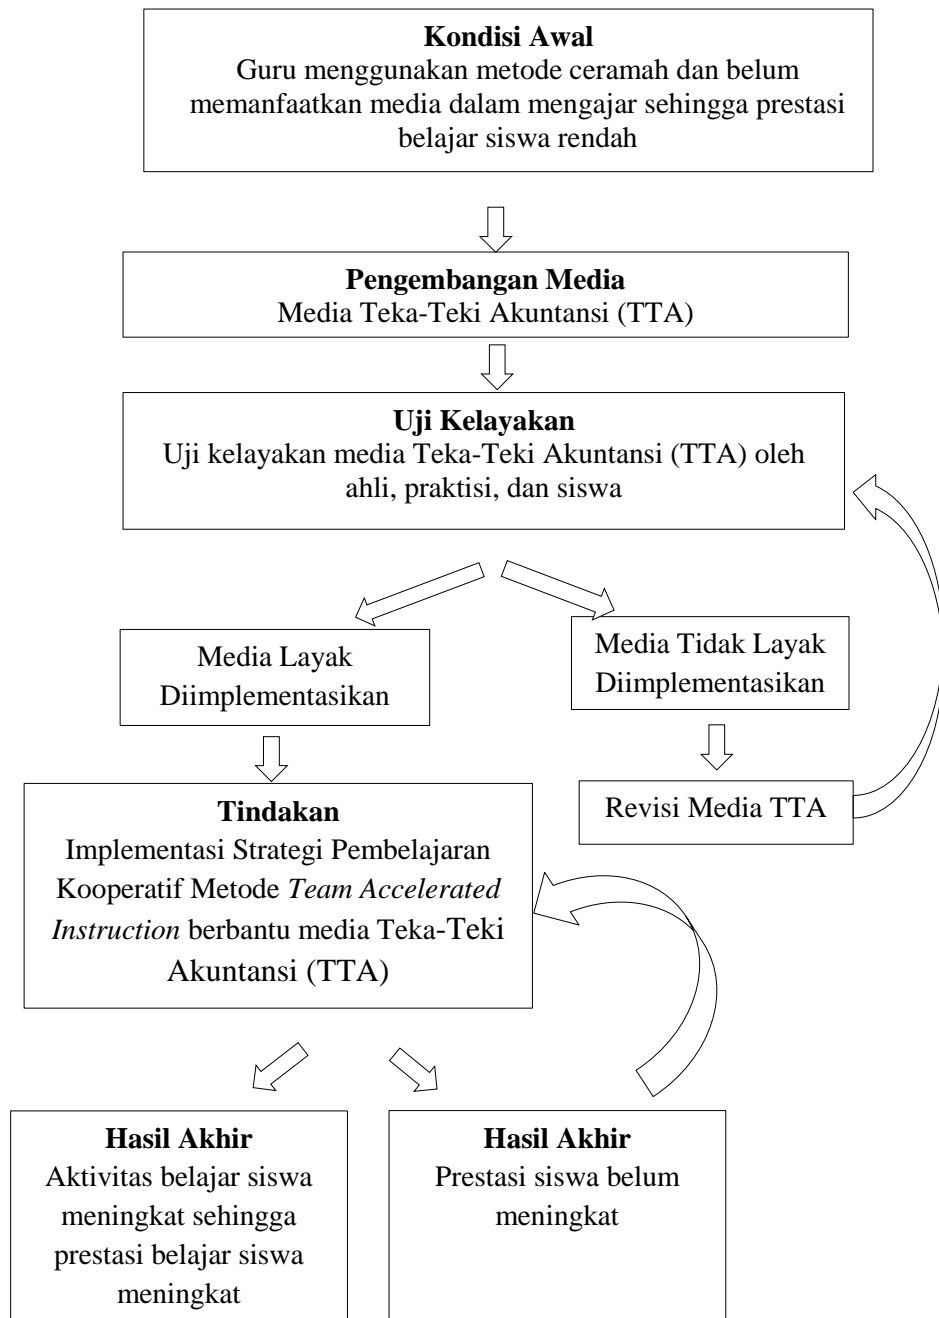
**Kondisi Awal**
Guru menggunakan metode ceramah dan belum memanfaatkan media dalam mengajar sehingga prestasi belajar siswa rendah

**Pengembangan Media**
Media Teka-Teki Akuntansi (TTA)

**Uji Kelayakan**
Uji kelayakan media Teka-Teki Akuntansi (TTA) oleh ahli, praktisi, dan siswa

Media Layak Diimplementasikan

Media Tidak Layak Diimplementasikan

Revisi Media TTA

**Tindakan**
Implementasi Strategi Pembelajaran Kooperatif Metode *Team Accelerated Instruction* berbantu media Teka-Teki Akuntansi (TTA)

**Hasil Akhir**
Aktivitas belajar siswa meningkat sehingga prestasi belajar siswa meningkat

**Hasil Akhir**
Prestasi siswa belum meningkat